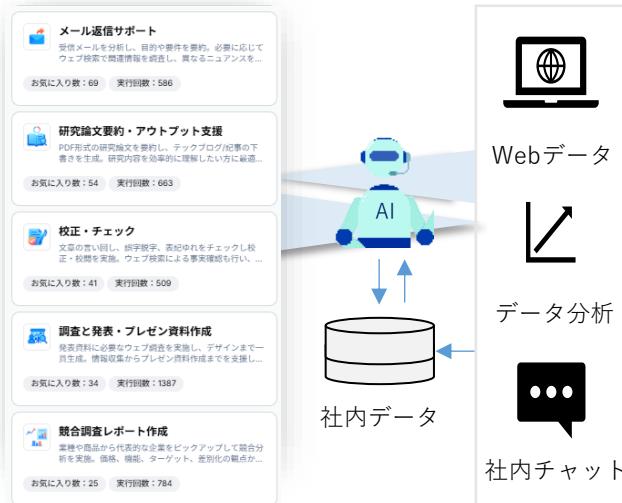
メール返信サポート

受信メールを分析し、目的や要件を要約。必要に応じてウェブ検索で関連情報を補足し、異なるニュアンスを...

お気に入り数：69　実行回数：586

研究論文要約・アウトプット支援

PDF形式の研究論文を要約し、テックブログ/記事の下書きを生成。研究内容を効率的に理解したい方に最適...

お気に入り数：54　実行回数：663

校正・チェック

文章の言い回し、誤字脱字、表記ゆれをチェックし校正・校閲を実施。ウェブ検索による事実確認も行い、...

お気に入り数：41　実行回数：509

調査と発表・プレゼン資料作成

発表資料に必要なウェブ調査を実施し、デザインまで一貫生成。情報収集からプレゼン資料作成までを支援し...

お気に入り数：34　実行回数：1387

競合調査レポート作成

業種や商品から代表的な企業をピックアップして競合分析を実施。価格、機能、ターゲット、差別化の観点か...

お気に入り数：25　実行回数：784

AI

社内データ

Webデータ

データ分析

社内チャット